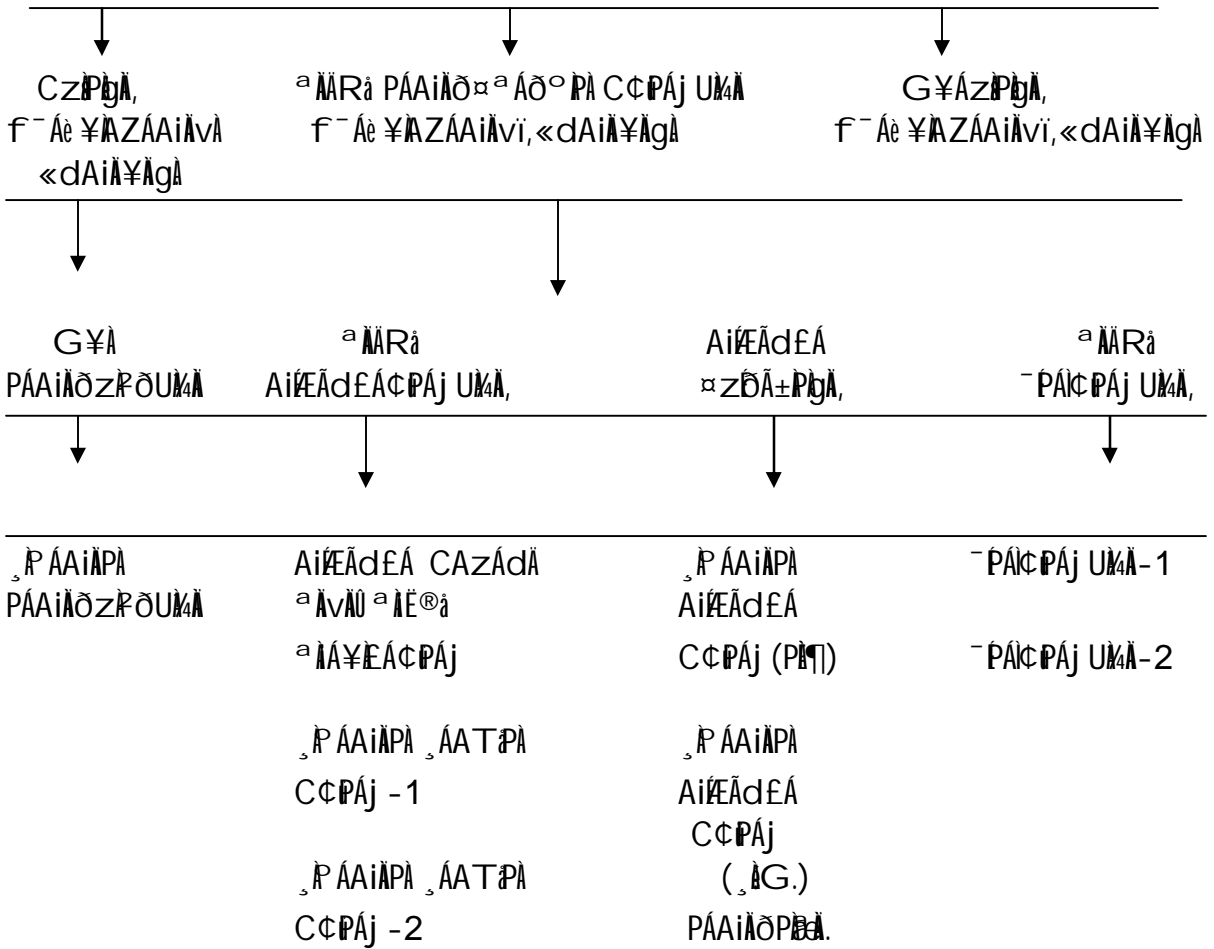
CzÀPÀgÀ,
f¯Áè ¥ÀAZÁAiÀvÀ
«dAiÀÄ¥ÀÄgÀ

ªÀÄÄRå PÁAiÀÄð¤ªÁðºÀPÀ C¢PÁj UÀ¼ÀÄ
f¯Áè ¥ÀAZÁAiÀvï,«dAiÀÄ¥ÀÄgÀ

G¥ÁzsÀåPÀëgÀÄ,
f¯Áè ¥ÀAZÁAiÀvï,«dAiÀÄ¥ÀÄgÀ

G¥À
PÁAiÀÄðzÀ²ðUÀ¼ÀÄ

ªÀÄÄRå
AiÉÆÃd£Á C¢PÁj UÀ¼ÀÄ,

AiÉÆÃd£Á
¤zÉÃð±ÀPÀgÀÄ,

ªÀÄÄRå
¯ÉPÁÌ¢PÁj UÀ¼ÀÄ,

¸ÀºÁAiÀÄPÀ
PÁAiÀÄðzÀ²ðUÀ¼ÀÄ

AiÉÆÃd£Á CAzÁdÄ
ªÀÄvÀÄÛ ªÀiË®å
ªÀiÁ¥À£Á C¢PÁj

¸ÀºÁAiÀÄPÀ ¸ÁATåPÀ
C¢PÁj -1

¸ÀºÁAiÀÄPÀ ¸ÁATåPÀ
C¢PÁj -2

¸ÀºÁAiÀÄPÀ
AiÉÆÃd£Á
C¢PÁj (PÀ¶)

¸ÀºÁAiÀÄPÀ
AiÉÆÃd£Á
C¢PÁj
(¸ÀG.)
PÁAiÀÄðPÀæªÀÄ.

¯ÉPÁÌ¢PÁj UÀ¼ÀÄ-1

¯ÉPÁÌ¢PÁj UÀ¼ÀÄ-2